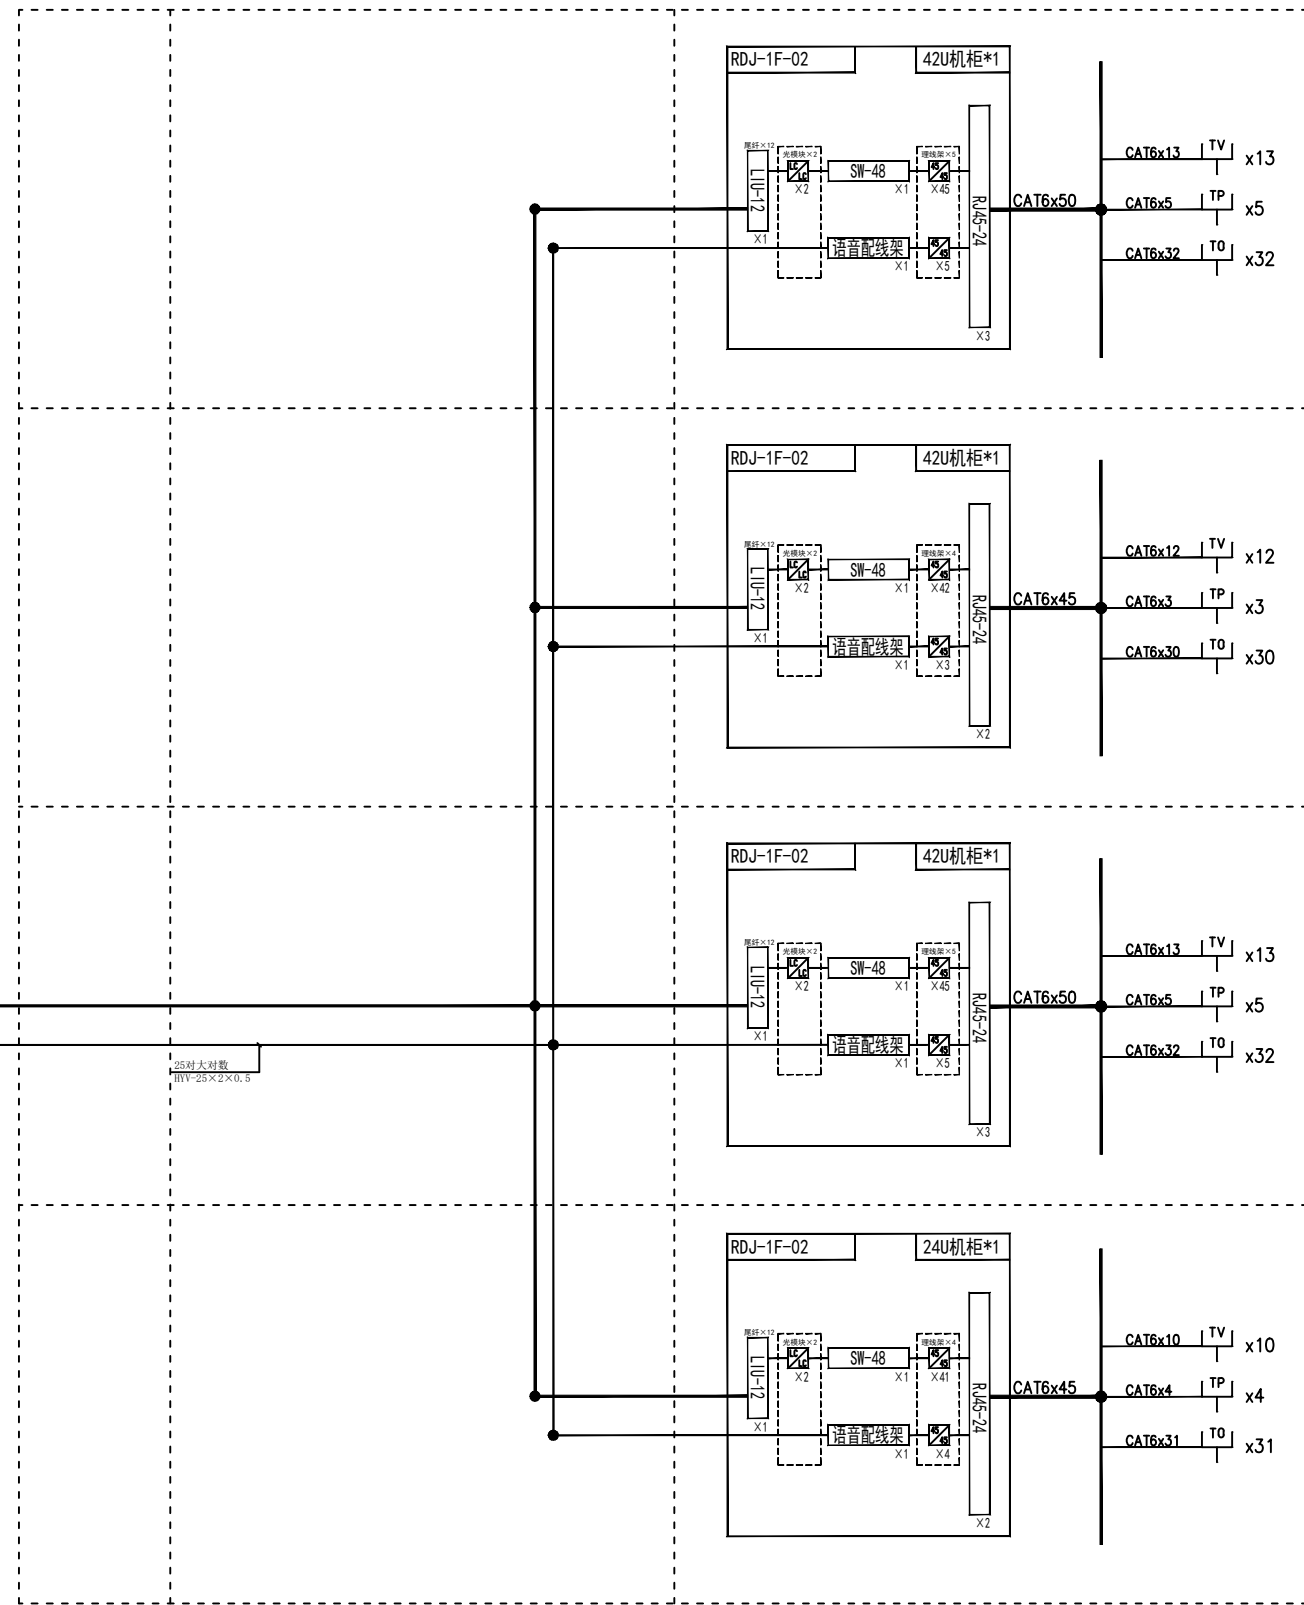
RDJ-1F-02
42U机柜*1
尾纤×12
光模块×2
理线架×5
LIU-12
X1
X2
SW-48
X1
X45
RJ45-24
X3
语音配线架
X1
X5
CAT6x50
CAT6x13 TV x13
CAT6x5 TP x5
CAT6x32 TO x32

RDJ-1F-02
42U机柜*1
尾纤×12
光模块×2
理线架×4
LIU-12
X1
X2
SW-48
X1
X42
RJ45-24
X2
语音配线架
X1
X3
CAT6x45
CAT6x12 TV x12
CAT6x3 TP x3
CAT6x30 TO x30

RDJ-1F-02
42U机柜*1
尾纤×12
光模块×2
理线架×5
LIU-12
X1
X2
SW-48
X1
X45
RJ45-24
X3
语音配线架
X1
X5
CAT6x50
CAT6x13 TV x13
CAT6x5 TP x5
CAT6x32 TO x32

25对大对数
HYV-25×2×0.5

RDJ-1F-02
24U机柜*1
尾纤×12
光模块×2
理线架×4
LIU-12
X1
X2
SW-48
X1
X41
RJ45-24
X2
语音配线架
X1
X4
CAT6x45
CAT6x10 TV x10
CAT6x4 TP x4
CAT6x31 TO x31